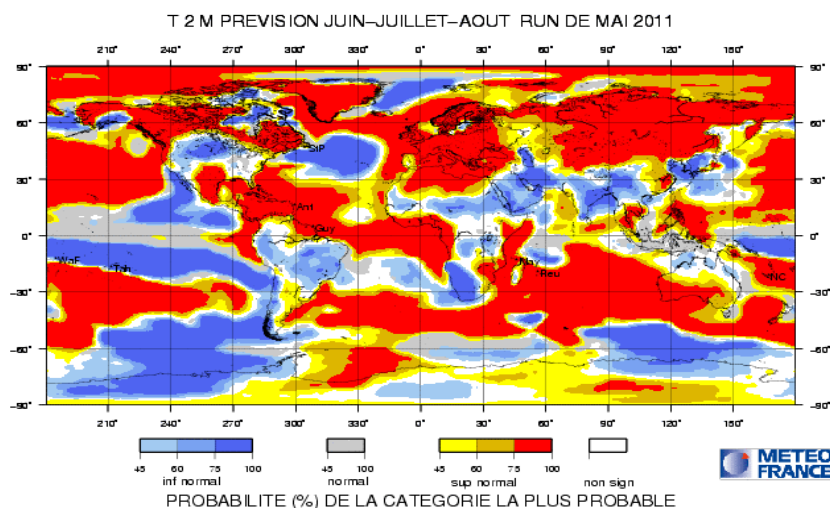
T 2 M PREVISION JUIN–JUILLET–AOUT RUN DE MAI 2011

210° 240° 270° 300° 330° 0° 30° 60° 90° 120° 150°

90° 60° 30° 0° -30° -60° -90°

90° 60° 30° 0° -30° -60° -90°

SIP
Ant
Guy
WaF
Tah
May
Reu
NC

210° 240° 270° 300° 330° 0° 30° 60° 90° 120° 150°

45 60 75 100
inf normal

45 100
normal

45 60 75 100
sup normal

non sign

METEO FRANCE

PROBABILITE (%) DE LA CATEGORIE LA PLUS PROBABLE